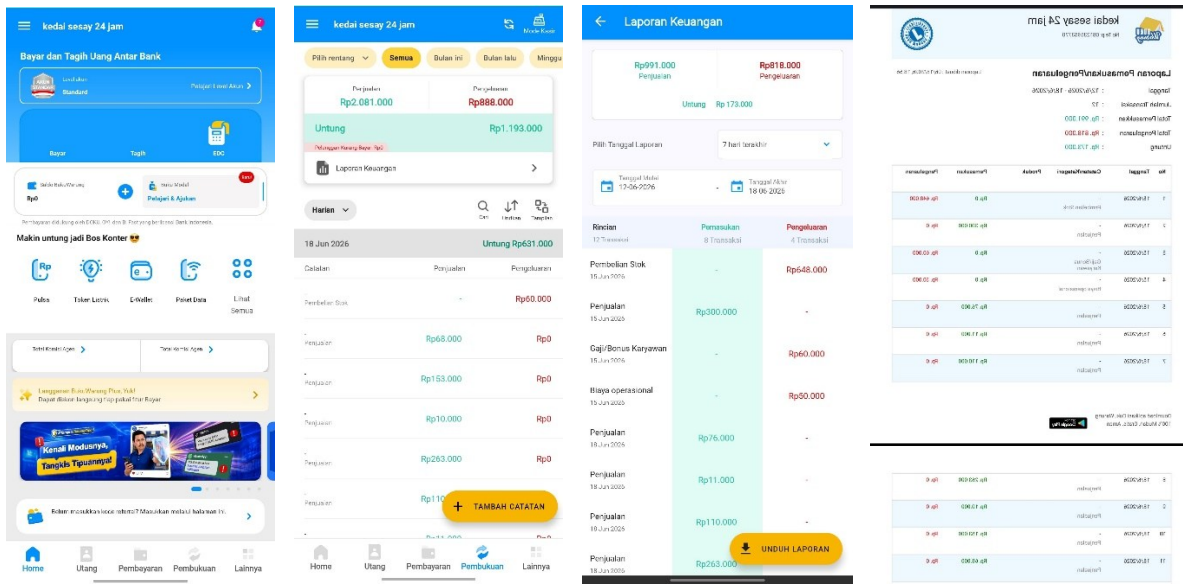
kedai sesay 24 jam

Bayar dan Tagih Uang Antar Bank

Langganan
Standard
Pelajari Lebih Lanjut

Bayar
Tagih
EDC

Saldo Kasir
Rp0

Pelajari & Ajukan

Makin untung jadi Bos Konter 😎

Pulsa
Token Listrik
E-Wallet
Paket Data
Lihat Semua

Langganan Buku Warung Pro, Yuk!

Kenal Modusnya, Tangkis Tipuannya!

Home
Utang
Pembayaran
Pembukuan
Lainnya

kedai sesay 24 jam
Mode Kasir

Pilih rentang
Semua
Bulan ini
Bulan lalu
Minggu

Penjualan
Rp2.081.000
Pengeluaran
Rp888.000

Untung
Rp1.193.000

Laporan Keuangan

Harian

18 Jun 2026
Untung Rp631.000

Catatan
Penjualan
Pengeluaran

Pembelian Stok
-
Rp60.000

-
Penjualan
Rp68.000
Rp0

-
Penjualan
Rp153.000
Rp0

-
Penjualan
Rp10.000
Rp0

-
Penjualan
Rp263.000
Rp0

Penjualan
Rp110

TAMBAH CATATAN

Home
Utang
Pembayaran
Pembukuan
Lainnya

Laporan Keuangan

Rp991.000
Penjualan
Rp818.000
Pengeluaran

Untung Rp 173.000

Pilih Tanggal Laporan
7 hari terakhir

Tanggal Mulai
12-06-2026
-
Tanggal Akhir
18-06-2026

Rincian
12 Transaksi
Pemasukan
8 Transaksi
Pengeluaran
4 Transaksi

Pembelian Stok
15 Jun 2026
-
Rp648.000

Penjualan
15 Jun 2026
Rp300.000
-

Gaji/Bonus Karyawan
15 Jun 2026
-
Rp60.000

Biaya operasional
15 Jun 2026
-
Rp50.000

Penjualan
18 Jun 2026
Rp76.000
-

Penjualan
18 Jun 2026
Rp11.000
-

Penjualan
18 Jun 2026
Rp110.000
-

Penjualan
18 Jun 2026
Rp263.000

UNDUH LAPORAN

kedai sesay 24 jam

Laporan Pemasukan/Pengeluaran

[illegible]